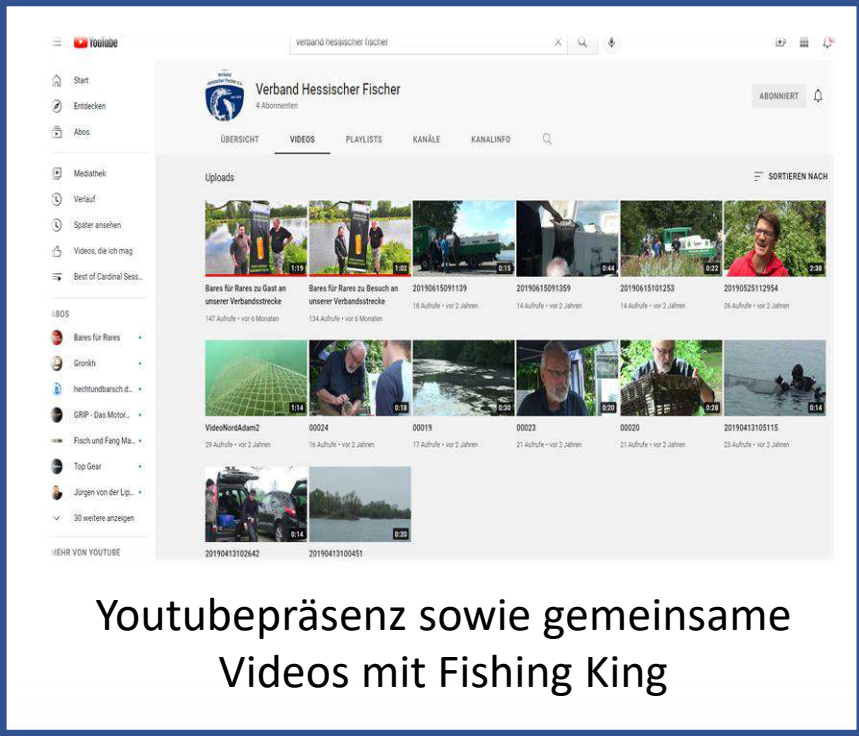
YouTube
verband hessischer fischer

Start
Entdecken
Abos
Mediathek
Verlauf
Später ansehen
Videos, die ich mag
Best of Cardinal Sess...

ABOS
Bares für Rares
Gronkh
hechtundbarsch.d...
GRIP - Das Motor...
Fisch und Fang Ma...
Top Gear
Jürgen von der Lip...
30 weitere anzeigen
MEHR VON YOUTUBE

Verband Hessischer Fischer
4 Abonnenten
ABONNIERT

ÜBERSICHT VIDEOS PLAYLISTS KANÄLE KANALINFO

Uploads
SORTIEREN NACH

1:19
Bares für Rares zu Gast an unserer Verbandsstrecke
147 Aufrufe • vor 6 Monaten

1:02
Bares für Rares zu Besuch an unserer Verbandsstrecke
134 Aufrufe • vor 6 Monaten

0:15
20190615091139
18 Aufrufe • vor 2 Jahren

0:44
20190615091359
14 Aufrufe • vor 2 Jahren

0:22
20190615101253
14 Aufrufe • vor 2 Jahren

2:38
20190525112954
26 Aufrufe • vor 2 Jahren

1:14
VideoNordAdam2
29 Aufrufe • vor 2 Jahren

0:18
00024
16 Aufrufe • vor 2 Jahren

0:30
00019
17 Aufrufe • vor 2 Jahren

0:20
00023
21 Aufrufe • vor 2 Jahren

0:28
00020
21 Aufrufe • vor 2 Jahren

0:14
20190413105115
23 Aufrufe • vor 2 Jahren

0:14
20190413102642

0:20
20190413100451

Youtubepräsenz sowie gemeinsame Videos mit Fishing King